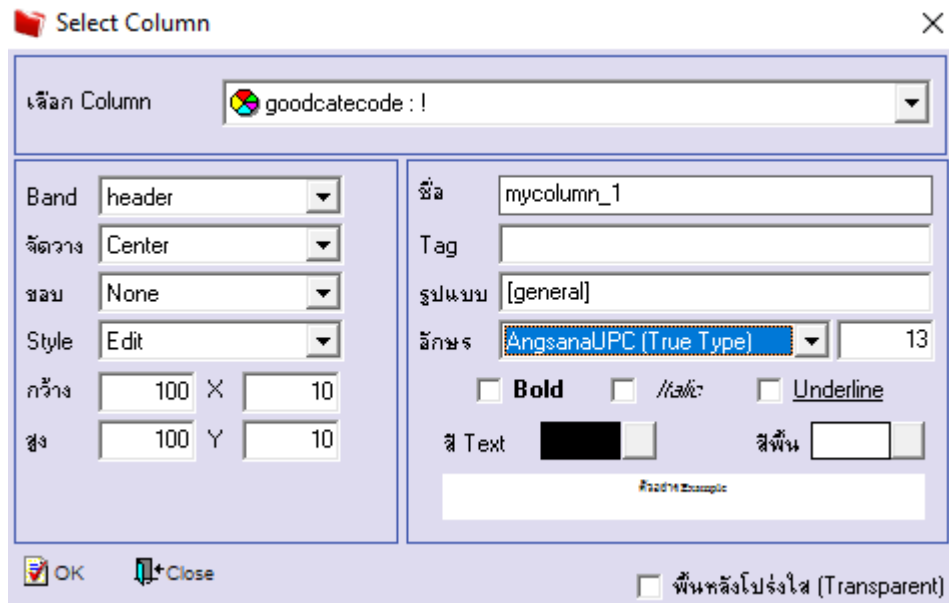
Select Column

เลือก Column
goodcatecode : !

Band
header
จัดวาง
Center
ขอบ
None
Style
Edit
กว้าง
100
X
10
สูง
100
Y
10

ชื่อ
mycolumn_1
Tag
รูปแบบ
[general]
อักษร
AngsanaUPC (True Type)
13
Bold
Italic
Underline
สี Text
สีพื้น
ตัวอย่าง Example

OK
Close
พื้นหลังโปร่งใส (Transparent)